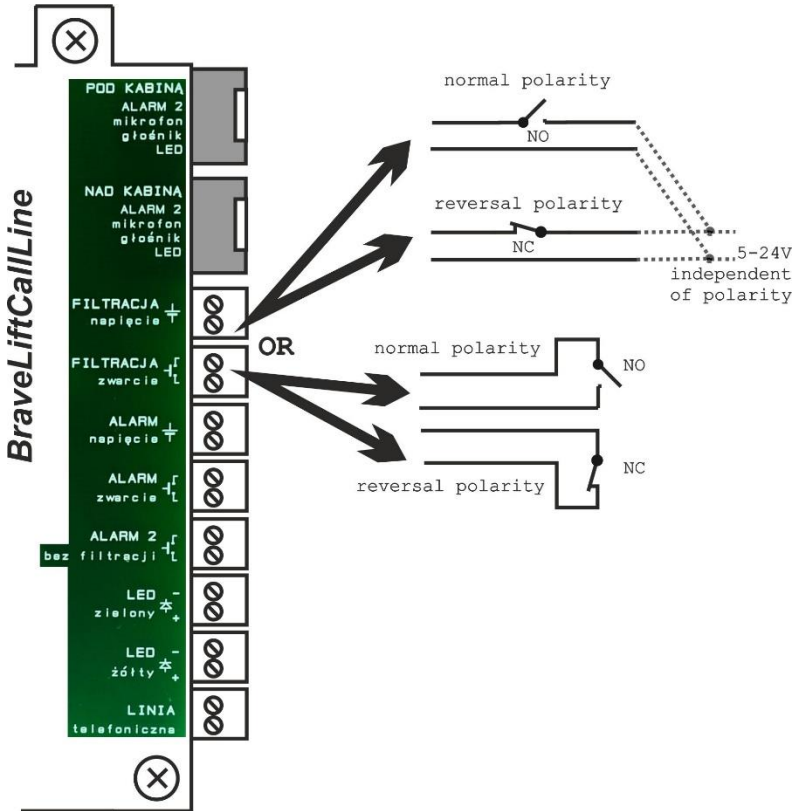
BraveLiftCallLine

POD KABINĄ
ALARM 2
mikrofon
głośnik
LED

NAD KABINĄ
ALARM 2
mikrofon
głośnik
LED

FILTRACJA
napięcie

FILTRACJA
zwarcie

ALARM
napięcie

ALARM
zwarcie

ALARM 2
bez filtracji

LED
zielony

LED
żółty

LINIA
telefoniczna

OR

normal polarity
NO

reversal polarity
NC

5-24V
independent
of polarity

normal polarity
NO

NC
reversal polarity